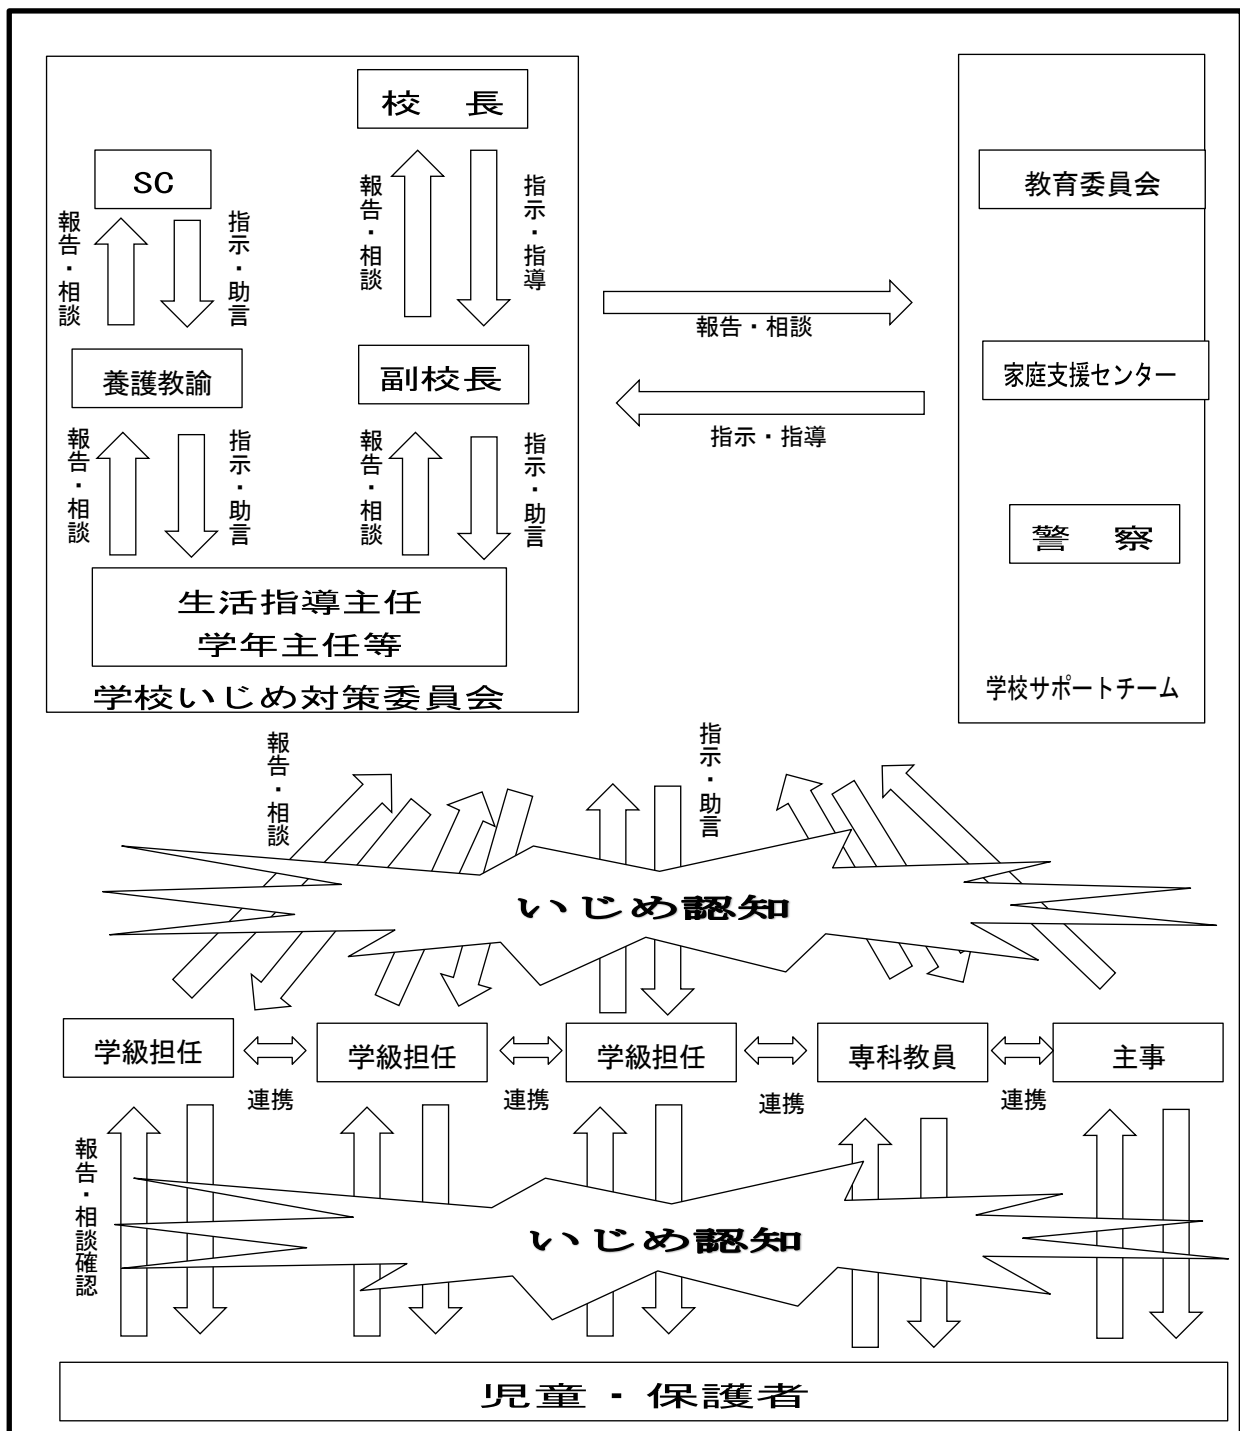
校　長

SC

報告・相談

指示・助言

報告・相談

指示・指導

養護教諭

副校長

報告・相談

指示・助言

報告・相談

指示・助言

生活指導主任
学年主任等

学校いじめ対策委員会

報告・相談

指示・指導

教育委員会

家庭支援センター

警　察

学校サポートチーム

報告・相談

指示・助言

いじめ認知

学級担任

学級担任

学級担任

専科教員

主事

連携

連携

連携

連携

報告・相談確認

いじめ認知

児童・保護者